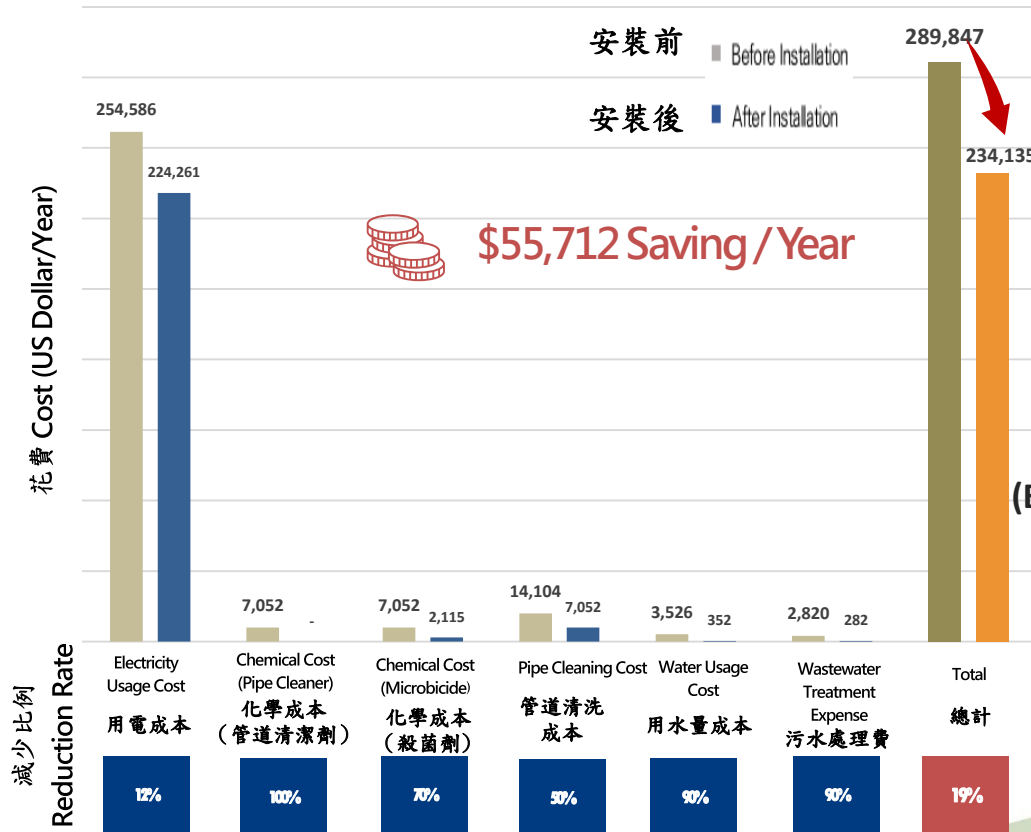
安裝前 Before Installation

安裝後 After Installation

花費 Cost (US Dollar/Year)

$55,712 Saving / Year

254,586
224,261
7,052
-
7,052
2,115
14,104
7,052
3,526
352
2,820
282
289,847
234,135

(E

Electricity Usage Cost
用電成本

Chemical Cost (Pipe Cleaner)
化學成本（管道清潔劑）

Chemical Cost (Microbicide)
化學成本（殺菌劑）

Pipe Cleaning Cost
管道清洗成本

Water Usage Cost
用水量成本

Wastewater Treatment Expense
污水處理費

Total
總計

減少比例 Reduction Rate

| 12% | 100% | 70% | 50% | 90% | 90% | 19% |
|---|---|---|---|---|---|---|